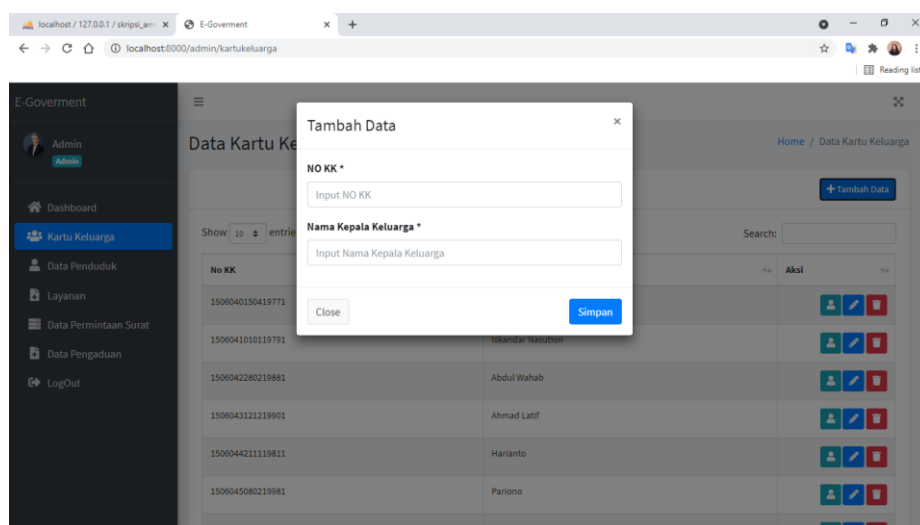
localhost / 127.0.0.1 / skripsi_am ×
E-Goverment ×
+

localhost:8000/admin/kartukeluarga

Reading list

E-Goverment

Admin
Admin

Dashboard
Kartu Keluarga
Data Penduduk
Layanan
Data Permintaan Surat
Data Pengaduan
LogOut

Data Kartu Ke

Home / Data Kartu Keluarga

+ Tambah Data

Show 10 entrie

Search:

| No KK | | Aksi |
|---|---|---|
| 1506040150419771 | | |
| 1506041010119791 | Iskandar Nasution | |
| 1506042280219881 | Abdul Wahab | |
| 1506043121219901 | Ahmad Latif | |
| 1506044211119811 | Harianto | |
| 1506045080219981 | Pariono | |

Tambah Data ×

NO KK *

Input NO KK

Nama Kepala Keluarga *

Input Nama Kepala Keluarga

Close

Simpan